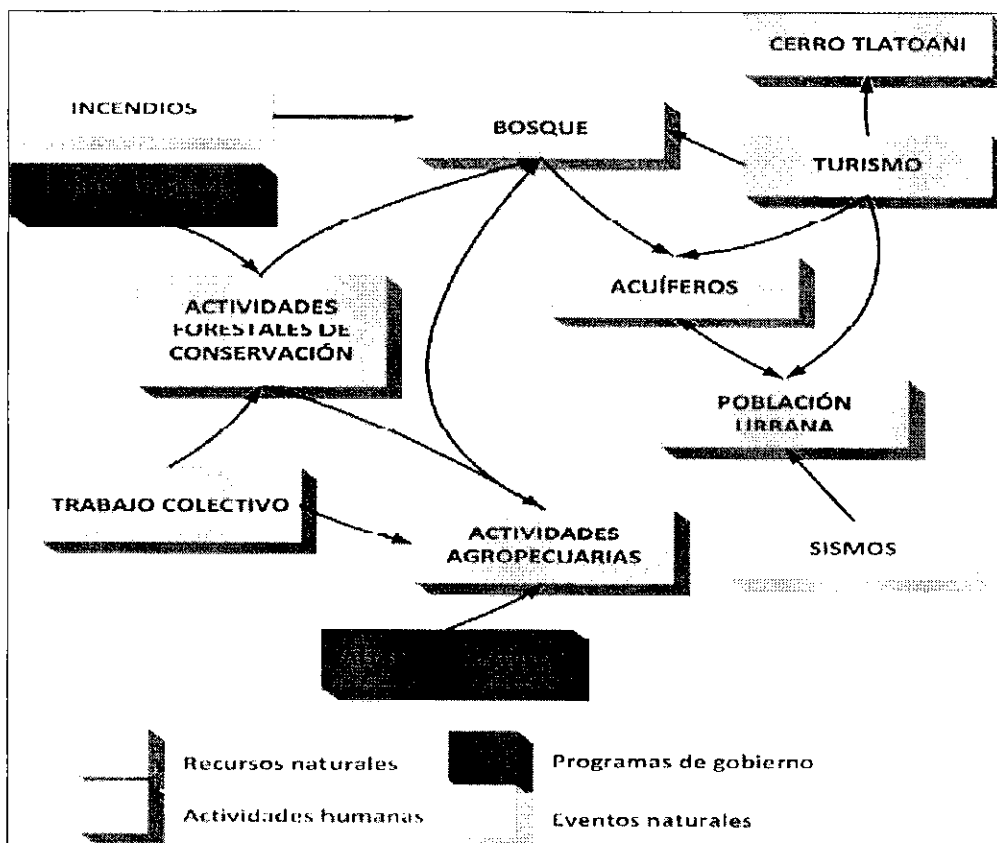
CERRO TLATOANI

INCENDIOS

BOSQUE

TURISMO

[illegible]

ACTIVIDADES FORESTALES DE CONSERVACIÓN

ACUÍFEROS

POBLACIÓN URBANA

TRABAJO COLECTIVO

ACTIVIDADES AGROPECUARIAS

SISMOS

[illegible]

Recursos naturales

Programas de gobierno

Actividades humanas

Eventos naturales